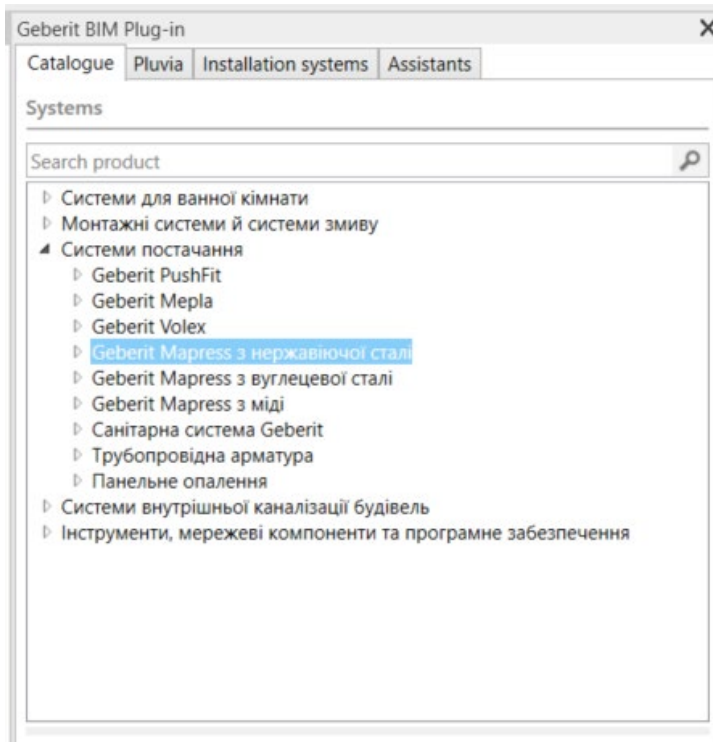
Geberit BIM Plug-in
×
Catalogue | Pluvia | Installation systems | Assistants

Systems

Search product

▷ Системи для ванної кімнати
▷ Монтажні системи й системи змиву
◢ Системи постачання
▷ Geberit PushFit
▷ Geberit Mepla
▷ Geberit Volex
▷ Geberit Mapress з нержавіючої сталі
▷ Geberit Mapress з вуглецевої сталі
▷ Geberit Mapress з міді
▷ Санітарна система Geberit
▷ Трубопровідна арматура
▷ Панельне опалення
▷ Системи внутрішньої каналізації будівель
▷ Інструменти, мережеві компоненти та програмне забезпечення